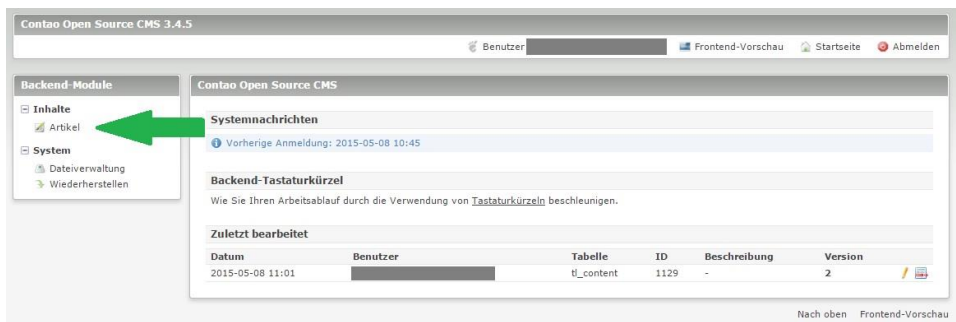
Contao Open Source CMS 3.4.5

Benutzer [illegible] Frontend-Vorschau Startseite Abmelden

Backend-Module

Inhalte
Artikel

System
Dateiverwaltung
Wiederherstellen

Contao Open Source CMS

Systemnachrichten

Vorherige Anmeldung: 2015-05-08 10:45

Backend-Tastaturkürzel

Wie Sie Ihren Arbeitsablauf durch die Verwendung von Tastaturkürzeln beschleunigen.

Zuletzt bearbeitet

| Datum | Benutzer | Tabelle | ID | Beschreibung | Version |
|---|---|---|---|---|---|
| 2015-05-08 11:01 | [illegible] | tl_content | 1129 | - | 2 |

Nach oben Frontend-Vorschau